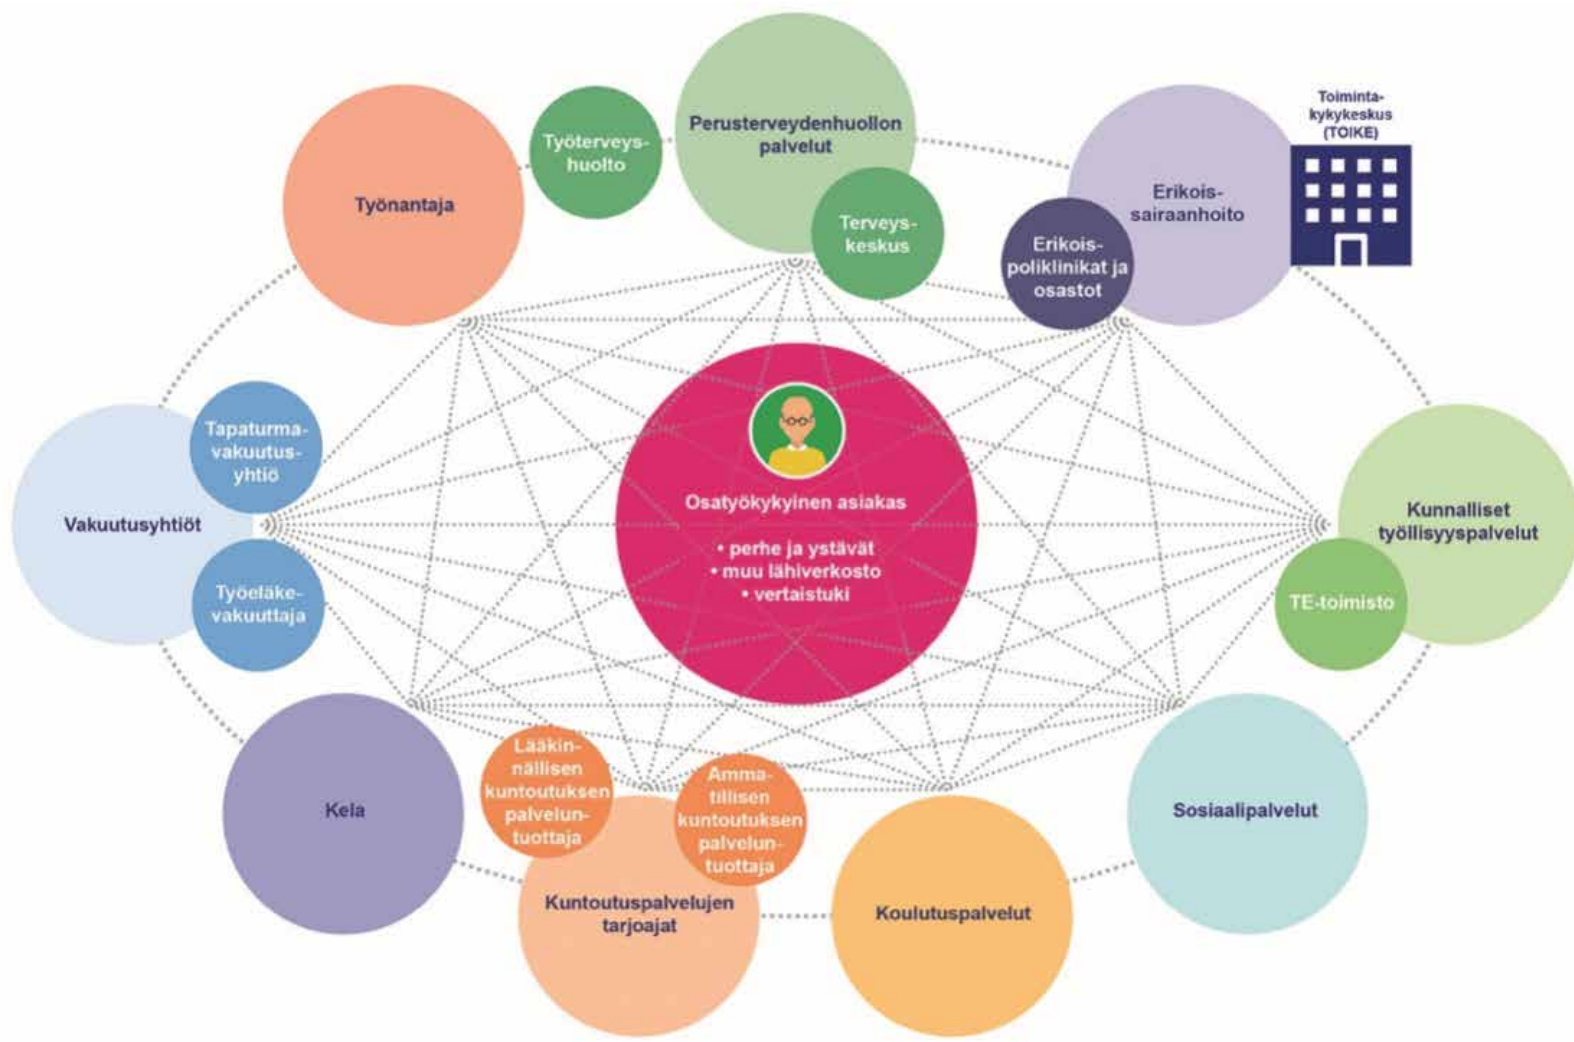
Työterveyshuolto

Perusterveydenhuollon palvelut

Toimintakykykeskus (TOIKE)

Työnantaja

Terveyskeskus

Erikoissairaanhoito

Erikoispoliklinikat ja osastot

Tapaturmavakuutusyhtiö

Vakuutusyhtiöt

Työeläkevakuuttaja

Osatyökykyinen asiakas

• perhe ja ystävät
• muu lähiverkosto
• vertaistuki

Kunnalliset työllisyyspalvelut

TE-toimisto

Kela

Lääkinnällisen kuntoutuksen palveluntuottaja

Ammatillisen kuntoutuksen palveluntuottaja

Sosiaalipalvelut

Kuntoutuspalvelujen tarjoajat

Koulutuspalvelut